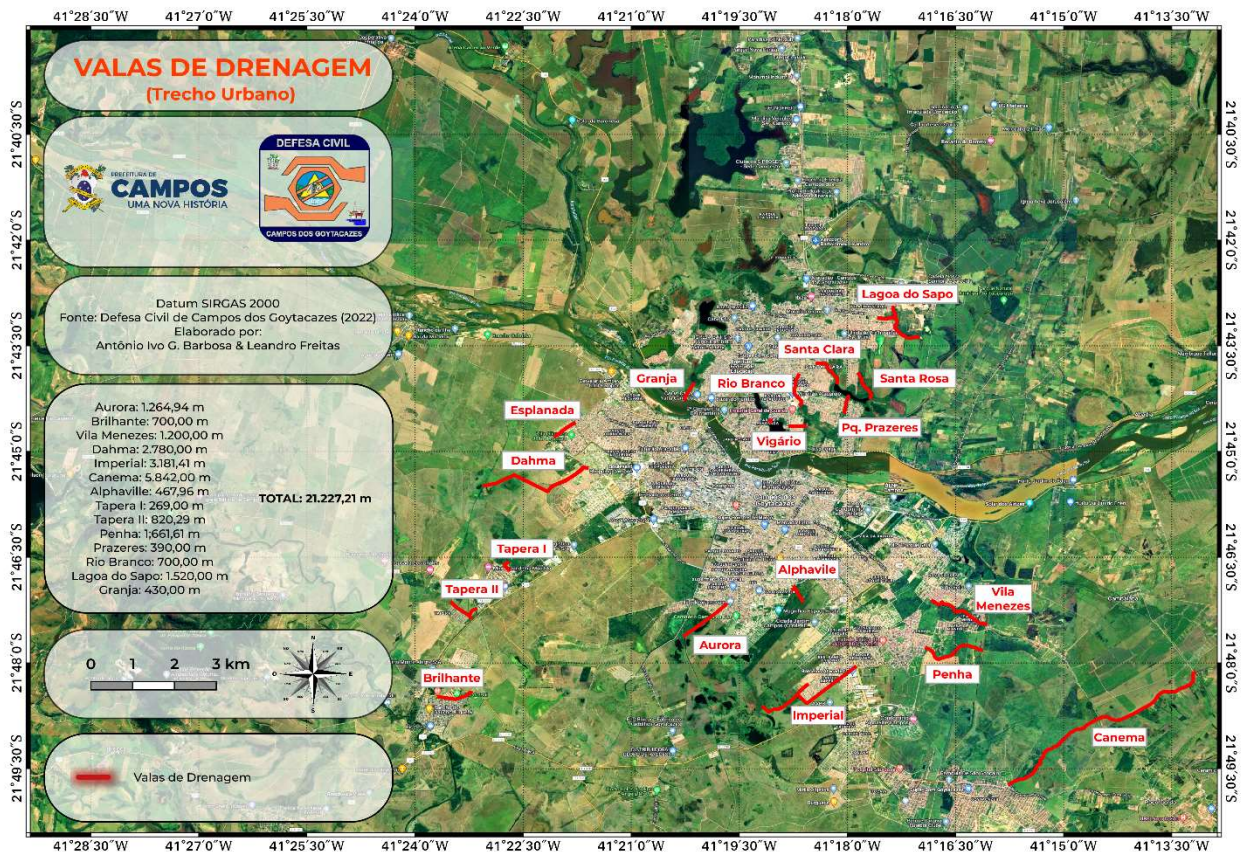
41°28'30"W 41°27'0"W 41°25'30"W 41°24'0"W 41°22'30"W 41°21'0"W 41°19'30"W 41°18'0"W 41°16'30"W 41°15'0"W 41°13'30"W

VALAS DE DRENAGEM
(Trecho Urbano)

PREFEITURA DE
CAMPOS
UMA NOVA HISTÓRIA

DEFESA CIVIL
CAMPOS DOS GOYTACAZES

Datum SIRGAS 2000
Fonte: Defesa Civil de Campos dos Goytacazes (2022)
Elaborado por:
Antônio Ivo G. Barbosa & Leandro Freitas

Aurora: 1.264,94 m
Brilhante: 700,00 m
Vila Menezes: 1.200,00 m
Dahma: 2.780,00 m
Imperial: 3.181,41 m
Canema: 5.842,00 m
Alphaville: 467,96 m
Tapera I: 269,00 m
Tapera II: 820,29 m
Penha: 1.661,61 m
Prazeres: 390,00 m
Rio Branco: 700,00 m
Lagoa do Sapo: 1.520,00 m
Granja: 430,00 m

TOTAL: 21.227,21 m

0 1 2 3 km

N S E W

Valas de Drenagem

Lagoa do Sapo
Santa Clara
Santa Rosa
Granja
Rio Branco
Esplanada
Vigário
Pq. Prazeres
Dahma
Tapera I
Alphavile
Tapera II
Vila Menezes
Aurora
Penha
Brilhante
Imperial
Canema

21°40'30"S 21°42'0"S 21°43'30"S 21°45'0"S 21°46'30"S 21°48'0"S 21°49'30"S

41°28'30"W 41°27'0"W 41°25'30"W 41°24'0"W 41°22'30"W 41°21'0"W 41°19'30"W 41°18'0"W 41°16'30"W 41°15'0"W 41°13'30"W